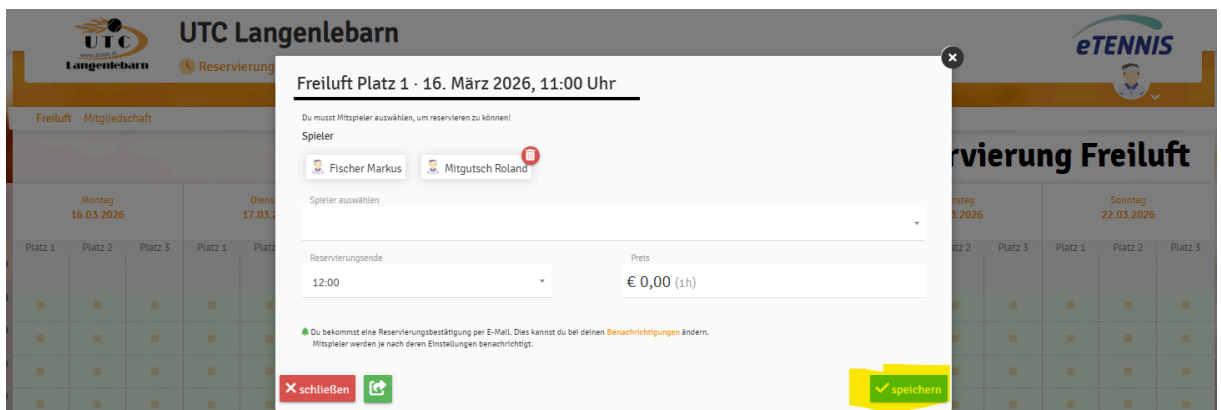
UTC Langenlebarn

UTC Langenlebarn

Reservierung

eTENNIS

Freiluft Mitgliedschaft

rvierung Freiluft

Montag 16.03.2026

Dienstag 17.03.

ntag .3.2026

Sonntag 22.03.2026

Platz 1 Platz 2 Platz 3 Platz 1 Platz 2 Platz 2 Platz 3 Platz 1 Platz 2 Platz 3

Freiluft Platz 1 · 16. März 2026, 11:00 Uhr

Du musst Mitspieler auswählen, um reservieren zu können!

Spieler

Fischer Markus

Mitgutsch Roland

Spieler auswählen

Reservierungsende

12:00

Preis

€ 0,00 (1h)

Du bekommst eine Reservierungsbestätigung per E-Mail. Dies kannst du bei deinen Benachrichtigungen ändern. Mitspieler werden je nach deren Einstellungen benachrichtigt.

schließen

speichern